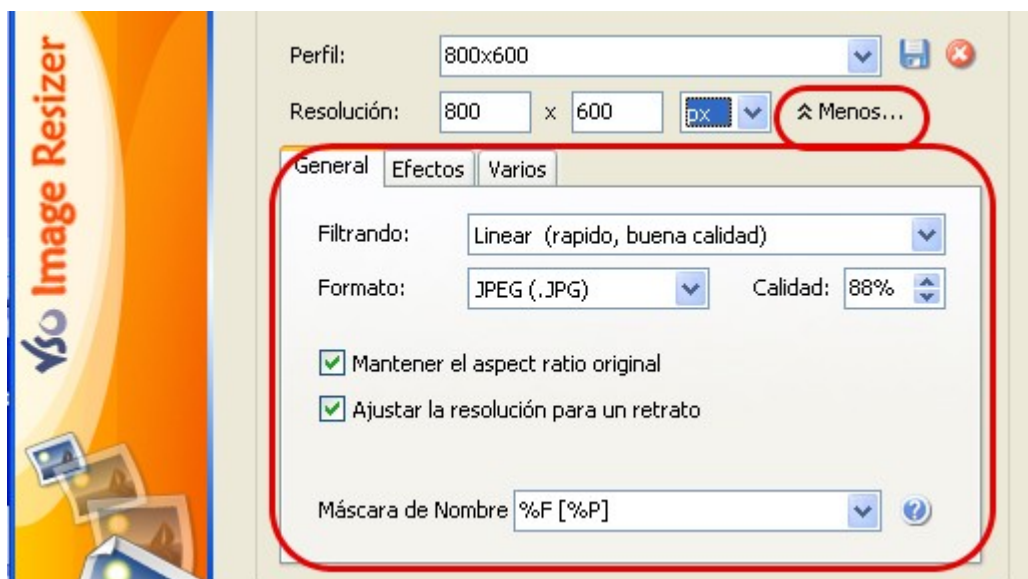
VSO Image Resizer

Perfil: 800x600

Resolución: 800 x 600 px Menos...

General Efectos Varios

Filtrando: Linear (rapido, buena calidad)

Formato: JPEG (.JPG) Calidad: 88%

Mantener el aspect ratio original

Ajustar la resolución para un retrato

Máscara de Nombre %F [%P]